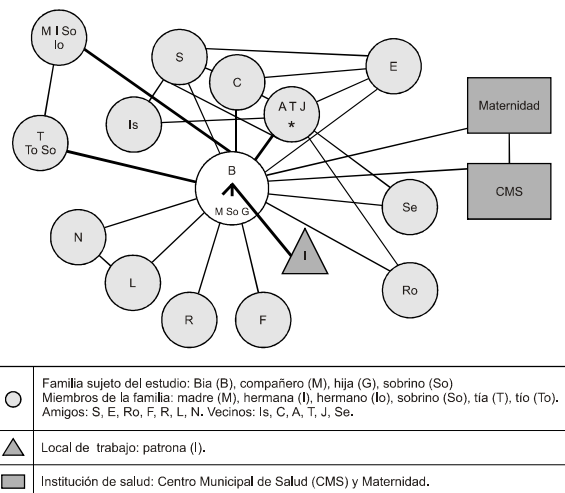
M I So
Io

S

E

C

A T J
*

Maternidad

Is

T
To So

B

M So G

CMS

Se

N

I

L

Ro

R

F

Familia sujeto del estudio: Bia (B), compañero (M), hija (G), sobrino (So)
Miembros de la familia: madre (M), hermana (I), hermano (Io), sobrino (So), tía (T), tío (To).
Amigos: S, E, Ro, F, R, L, N. Vecinos: Is, C, A, T, J, Se.

Local de trabajo: patrona (I).

Institución de salud: Centro Municipal de Salud (CMS) y Maternidad.